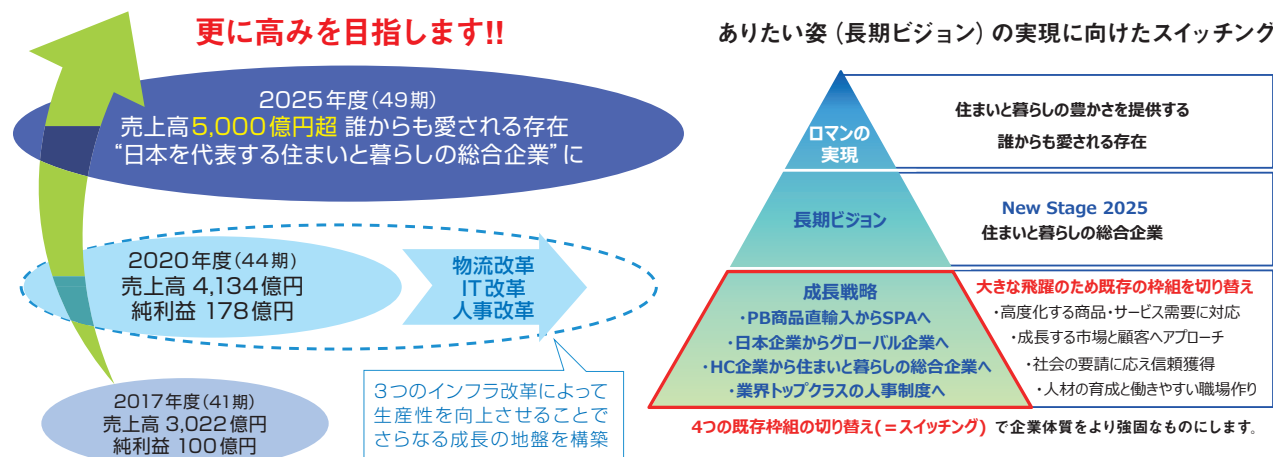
更に高みを目指します!!

2025年度(49期)
売上高5,000億円超 誰からも愛される存在
“日本を代表する住まいと暮らしの総合企業”に

2020年度(44期)
売上高 4,134億円
純利益 178億円

物流改革
IT改革
人事改革

3つのインフラ改革によって生産性を向上させることでさらなる成長の地盤を構築

2017年度(41期)
売上高 3,022億円
純利益 100億円

ありたい姿(長期ビジョン)の実現に向けたスイッチング

ロマンの実現

住まいと暮らしの豊かさを提供する
誰からも愛される存在

長期ビジョン

New Stage 2025
住まいと暮らしの総合企業

成長戦略
・PB商品直輸入からSPAへ
・日本企業からグローバル企業へ
・HC企業から住まいと暮らしの総合企業へ
・業界トップクラスの人事制度へ

大きな飛躍のため既存の枠組を切り替え
・高度化する商品・サービス需要に対応
・成長する市場と顧客へアプローチ
・社会の要請に応え信頼獲得
・人材の育成と働きやすい職場作り

4つの既存枠組の切り替え(=スイッチング)で企業体質をより強固なものにします。